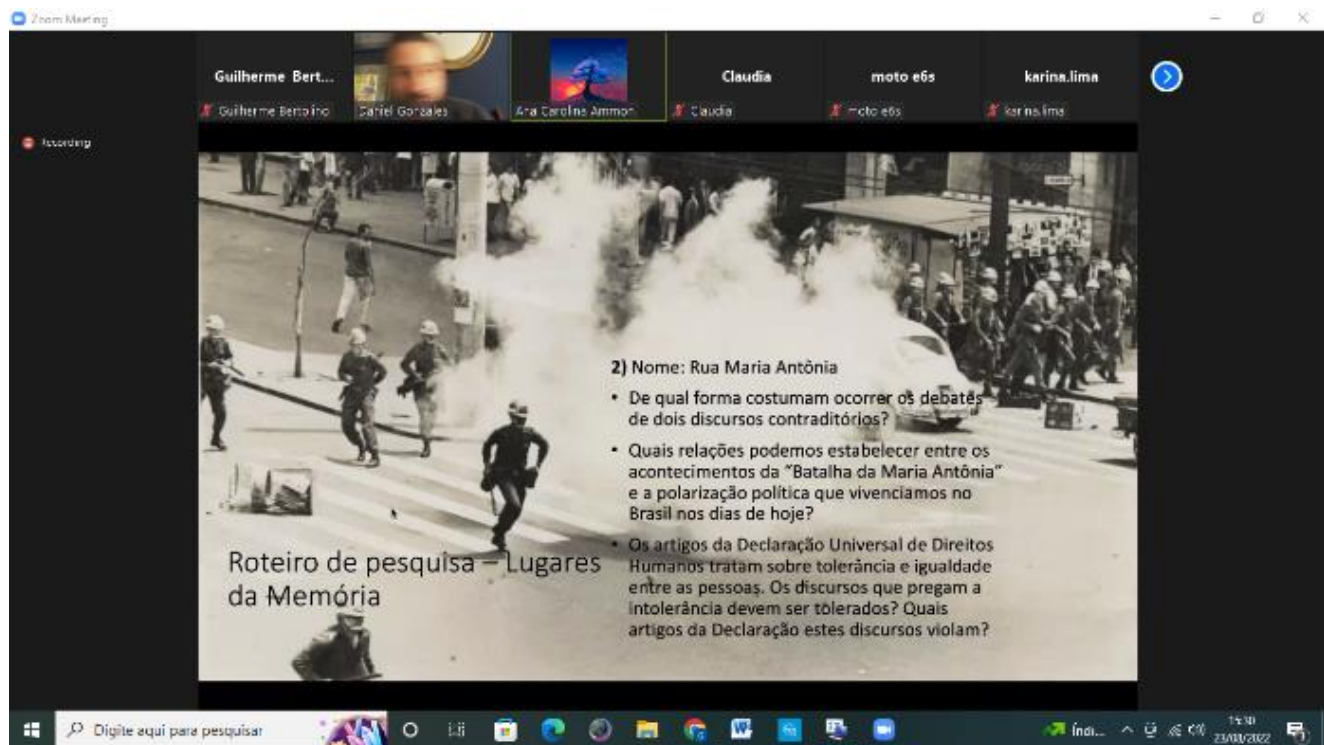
Zoom Meeting

Guilherme Bert...
Guilherme Bertoino
Daniel Gonzales
Ana Carolina Ammon
Claudia
Claudia
moto e6s
moto e6s
karina.lima
karina.lima

Recording

2) Nome: Rua Maria Antônia

• De qual forma costumam ocorrer os debates de dois discursos contraditórios?

• Quais relações podemos estabelecer entre os acontecimentos da "Batalha da Maria Antônia" e a polarização política que vivenciamos no Brasil nos dias de hoje?

• Os artigos da Declaração Universal de Direitos Humanos tratam sobre tolerância e igualdade entre as pessoas. Os discursos que pregam a intolerância devem ser tolerados? Quais artigos da Declaração estes discursos violam?

Roteiro de pesquisa – Lugares da Memória

Digite aqui para pesquisar

Índi...

14:30
23/08/2022